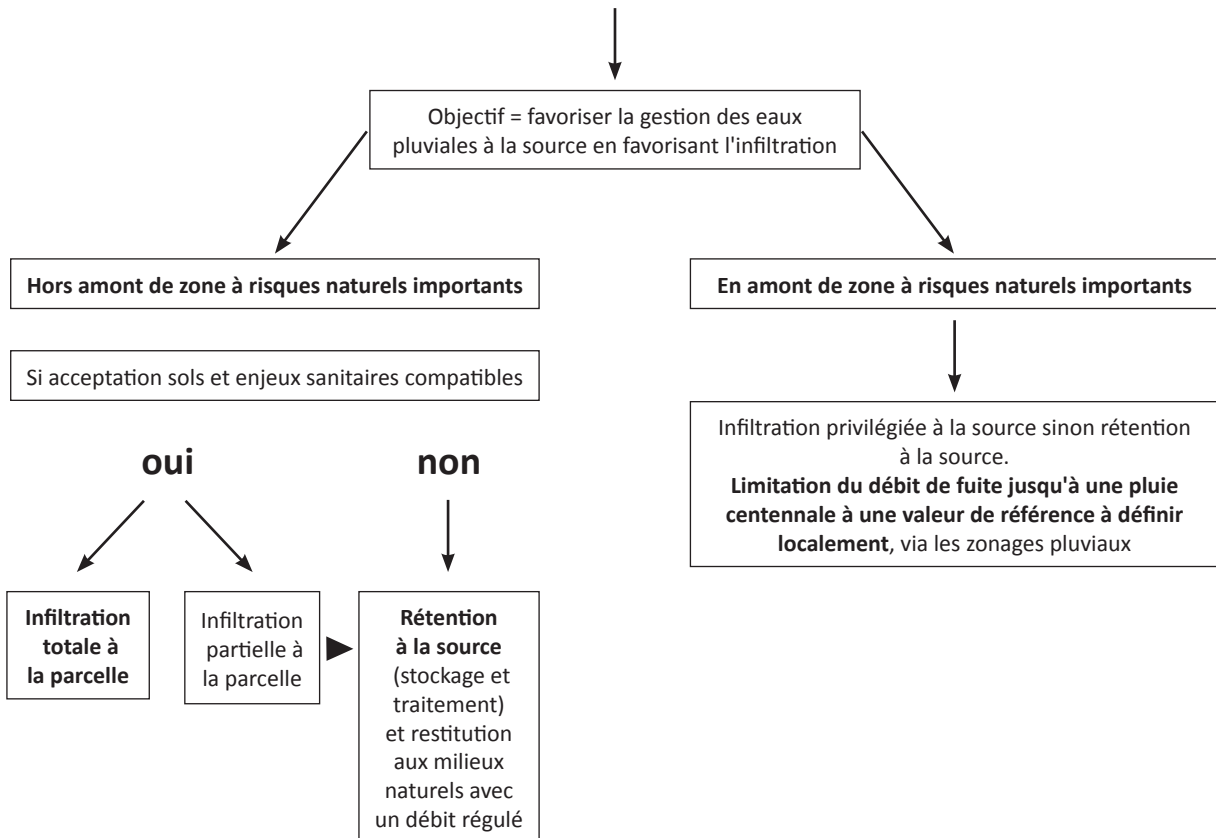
Objectif = favoriser la gestion des eaux pluviales à la source en favorisant l'infiltration

**Hors amont de zone à risques naturels importants**

**En amont de zone à risques naturels importants**

Si acceptation sols et enjeux sanitaires compatibles

**oui**

**non**

Infiltration privilégiée à la source sinon rétention à la source.
**Limitation du débit de fuite jusqu'à une pluie centennale à une valeur de référence à définir localement**, via les zonages pluviaux

**Infiltration totale à la parcelle**

Infiltration partielle à la parcelle

**Rétention à la source** (stockage et traitement) et restitution aux milieux naturels avec un débit régulé